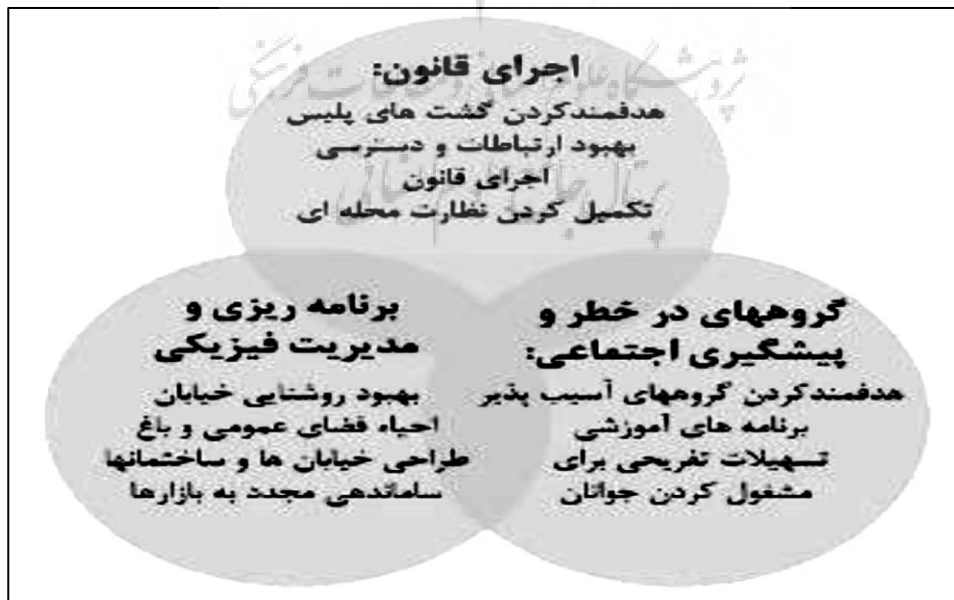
اجرای قانون:
هدفمندکردن گشت های پلیس
بهبود ارتباطات و دسترسی
اجرای قانون
تکمیل کردن نظارت محله ای

گروههای در خطر و پیشگیری اجتماعی:
هدفمندکردن گروههای آسیب پذیر
برنامه های آموزشی
تسهیلات تفریحی برای
مشغول کردن جوانان

برنامه ریزی و مدیریت فیزیکی
بهبود روشنایی خیابان
احیاء فضای عمومی و باغ
طراحی خیابان ها و ساختمانها
ساماندهی مجدد به بازارها

پژوهشگاه علوم انسانی و مطالعات فرهنگی
پرتال جامع علوم انسانی